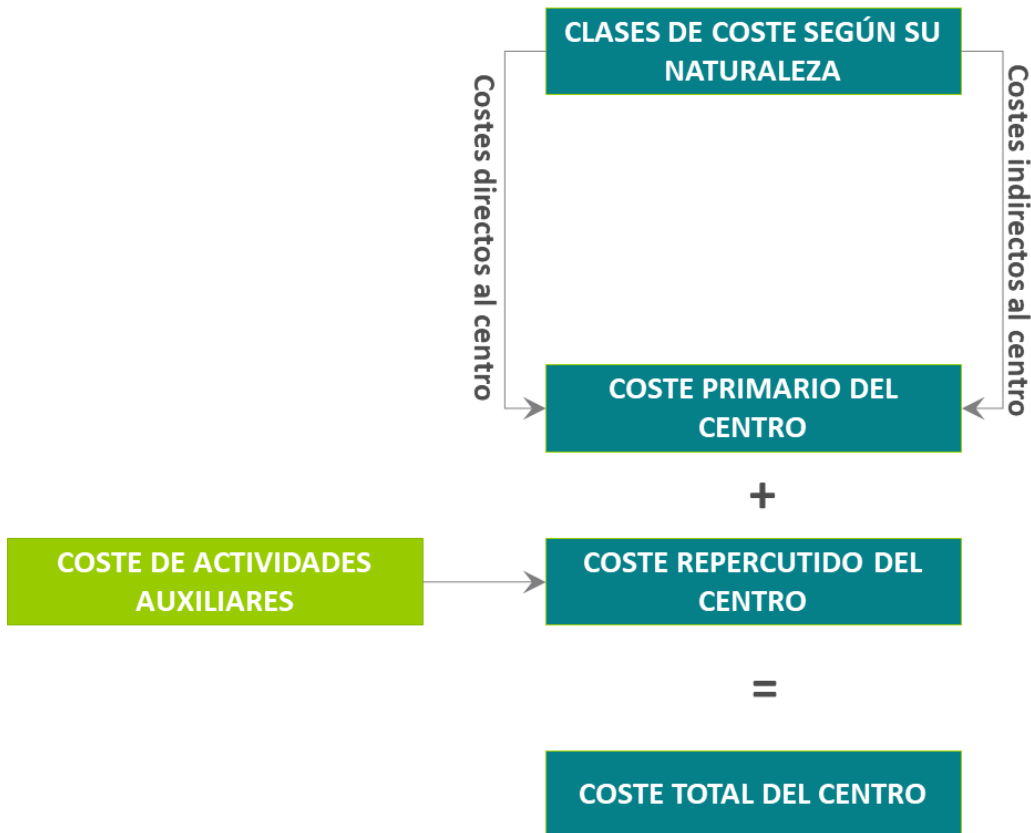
CLASES DE COSTE SEGÚN SU NATURALEZA

Costes directos al centro

Costes indirectos al centro

COSTE PRIMARIO DEL CENTRO

+

COSTE DE ACTIVIDADES AUXILIARES

COSTE REPERCUTIDO DEL CENTRO

=

COSTE TOTAL DEL CENTRO